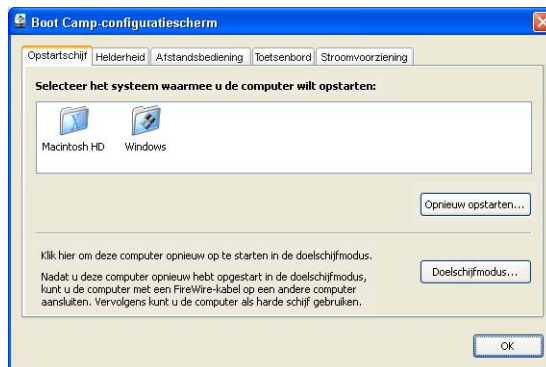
Boot Camp-configuratiescherm

Opstartschijf | Helderheid | Afstandsbediening | Toetsenbord | Stroomvoorziening

Selecteer het systeem waarmee u de computer wilt opstarten:

Macintosh HD

Windows

Opnieuw opstarten...

Klik hier om deze computer opnieuw op te starten in de doelschijfmodus.

Nadat u deze computer opnieuw hebt opgestart in de doelschijfmodus, kunt u de computer met een FireWire-kabel op een andere computer aansluiten. Vervolgens kunt u de computer als harde schijf gebruiken.

Doelschijfmodus...

OK